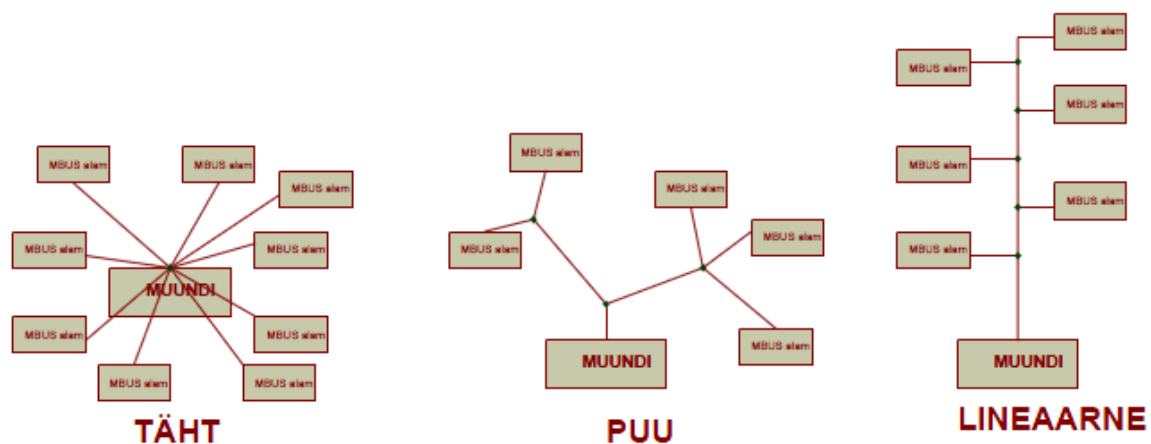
MBUS elem
MBUS elem
MBUS elem
MBUS elem
MBUS elem
MUUNDI
MBUS elem
MBUS elem
MBUS elem
MBUS elem
TÄHT

MBUS elem
MBUS elem
MBUS elem
MBUS elem
MUUNDI
MBUS elem
PUU

MBUS elem
MBUS elem
MBUS elem
MBUS elem
MBUS elem
MBUS elem
MUUNDI
LINEAARNE